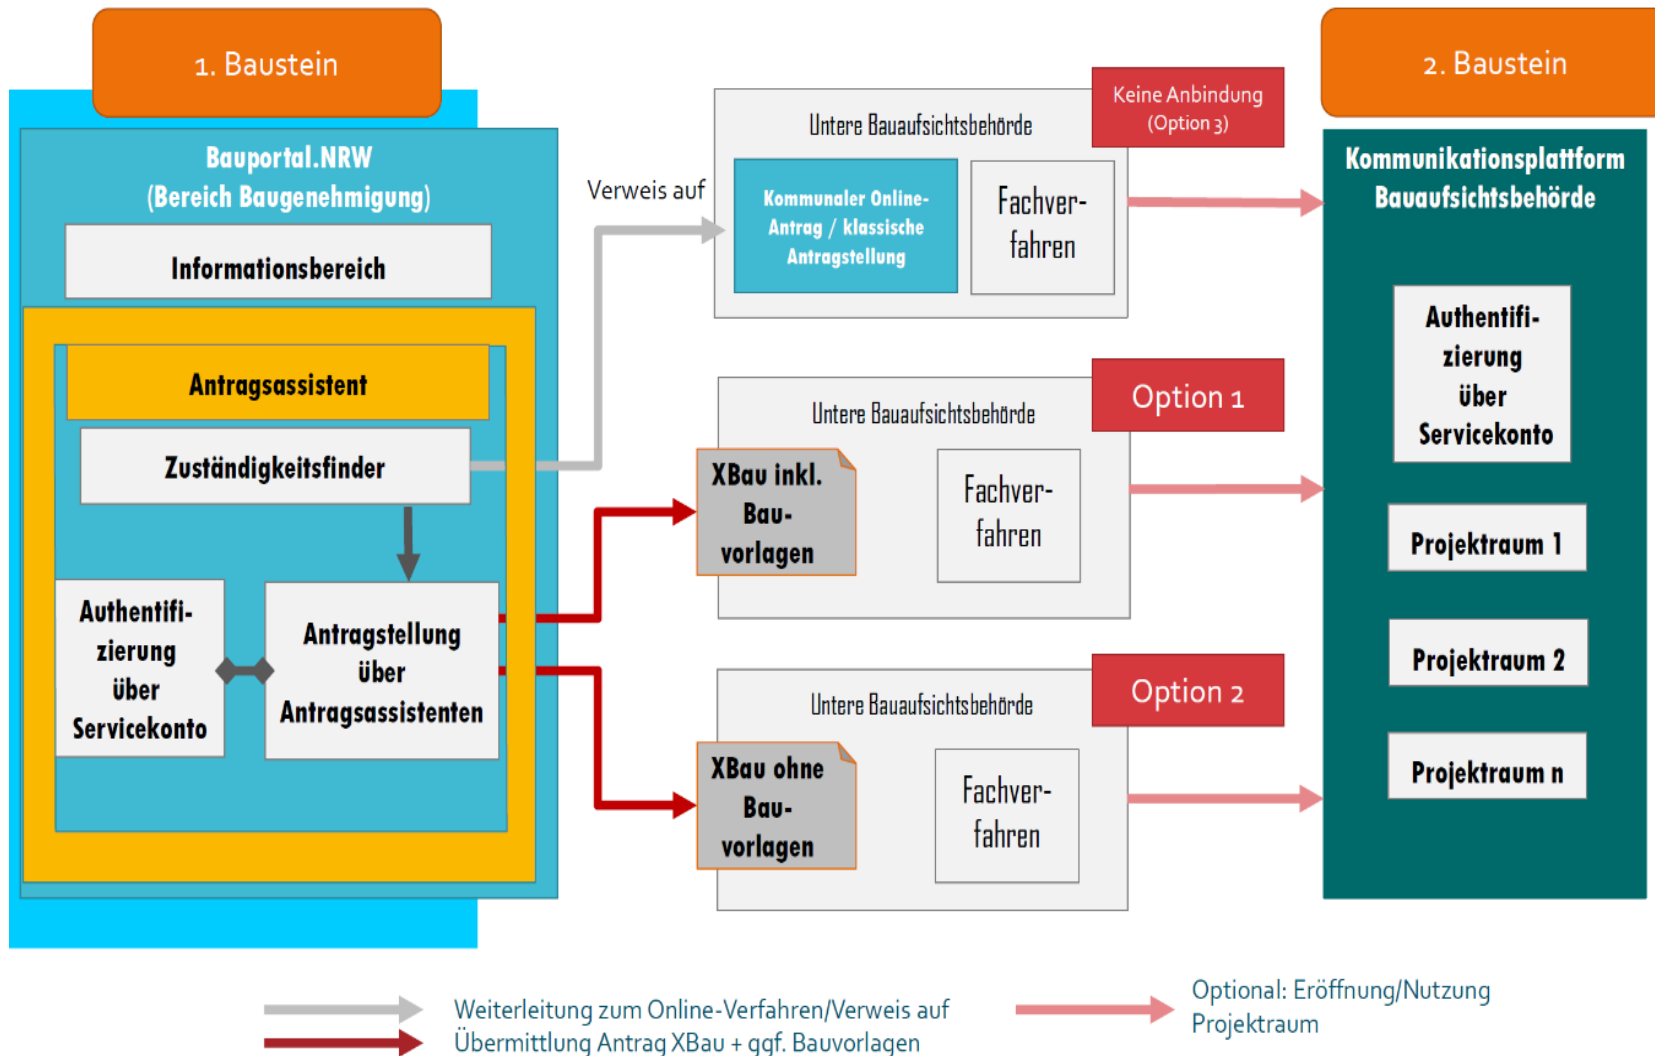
1. Baustein

Bauportal.NRW
(Bereich Baugenehmigung)

Informationsbereich

Antragsassistent

Zuständigkeitsfinder

Authentifizierung über Servicekonto

Antragstellung über Antragsassistenten

Verweis auf

Untere Bauaufsichtsbehörde

Keine Anbindung (Option 3)

Kommunaler Online-Antrag / klassische Antragstellung

Fachverfahren

Untere Bauaufsichtsbehörde

Option 1

XBau inkl. Bauvorlagen

Fachverfahren

Untere Bauaufsichtsbehörde

Option 2

XBau ohne Bauvorlagen

Fachverfahren

2. Baustein

Kommunikationsplattform Bauaufsichtsbehörde

Authentifizierung über Servicekonto

Projektraum 1

Projektraum 2

Projektraum n

Weiterleitung zum Online-Verfahren/Verweis auf
Übermittlung Antrag XBau + ggf. Bauvorlagen

Optional: Eröffnung/Nutzung Projektraum